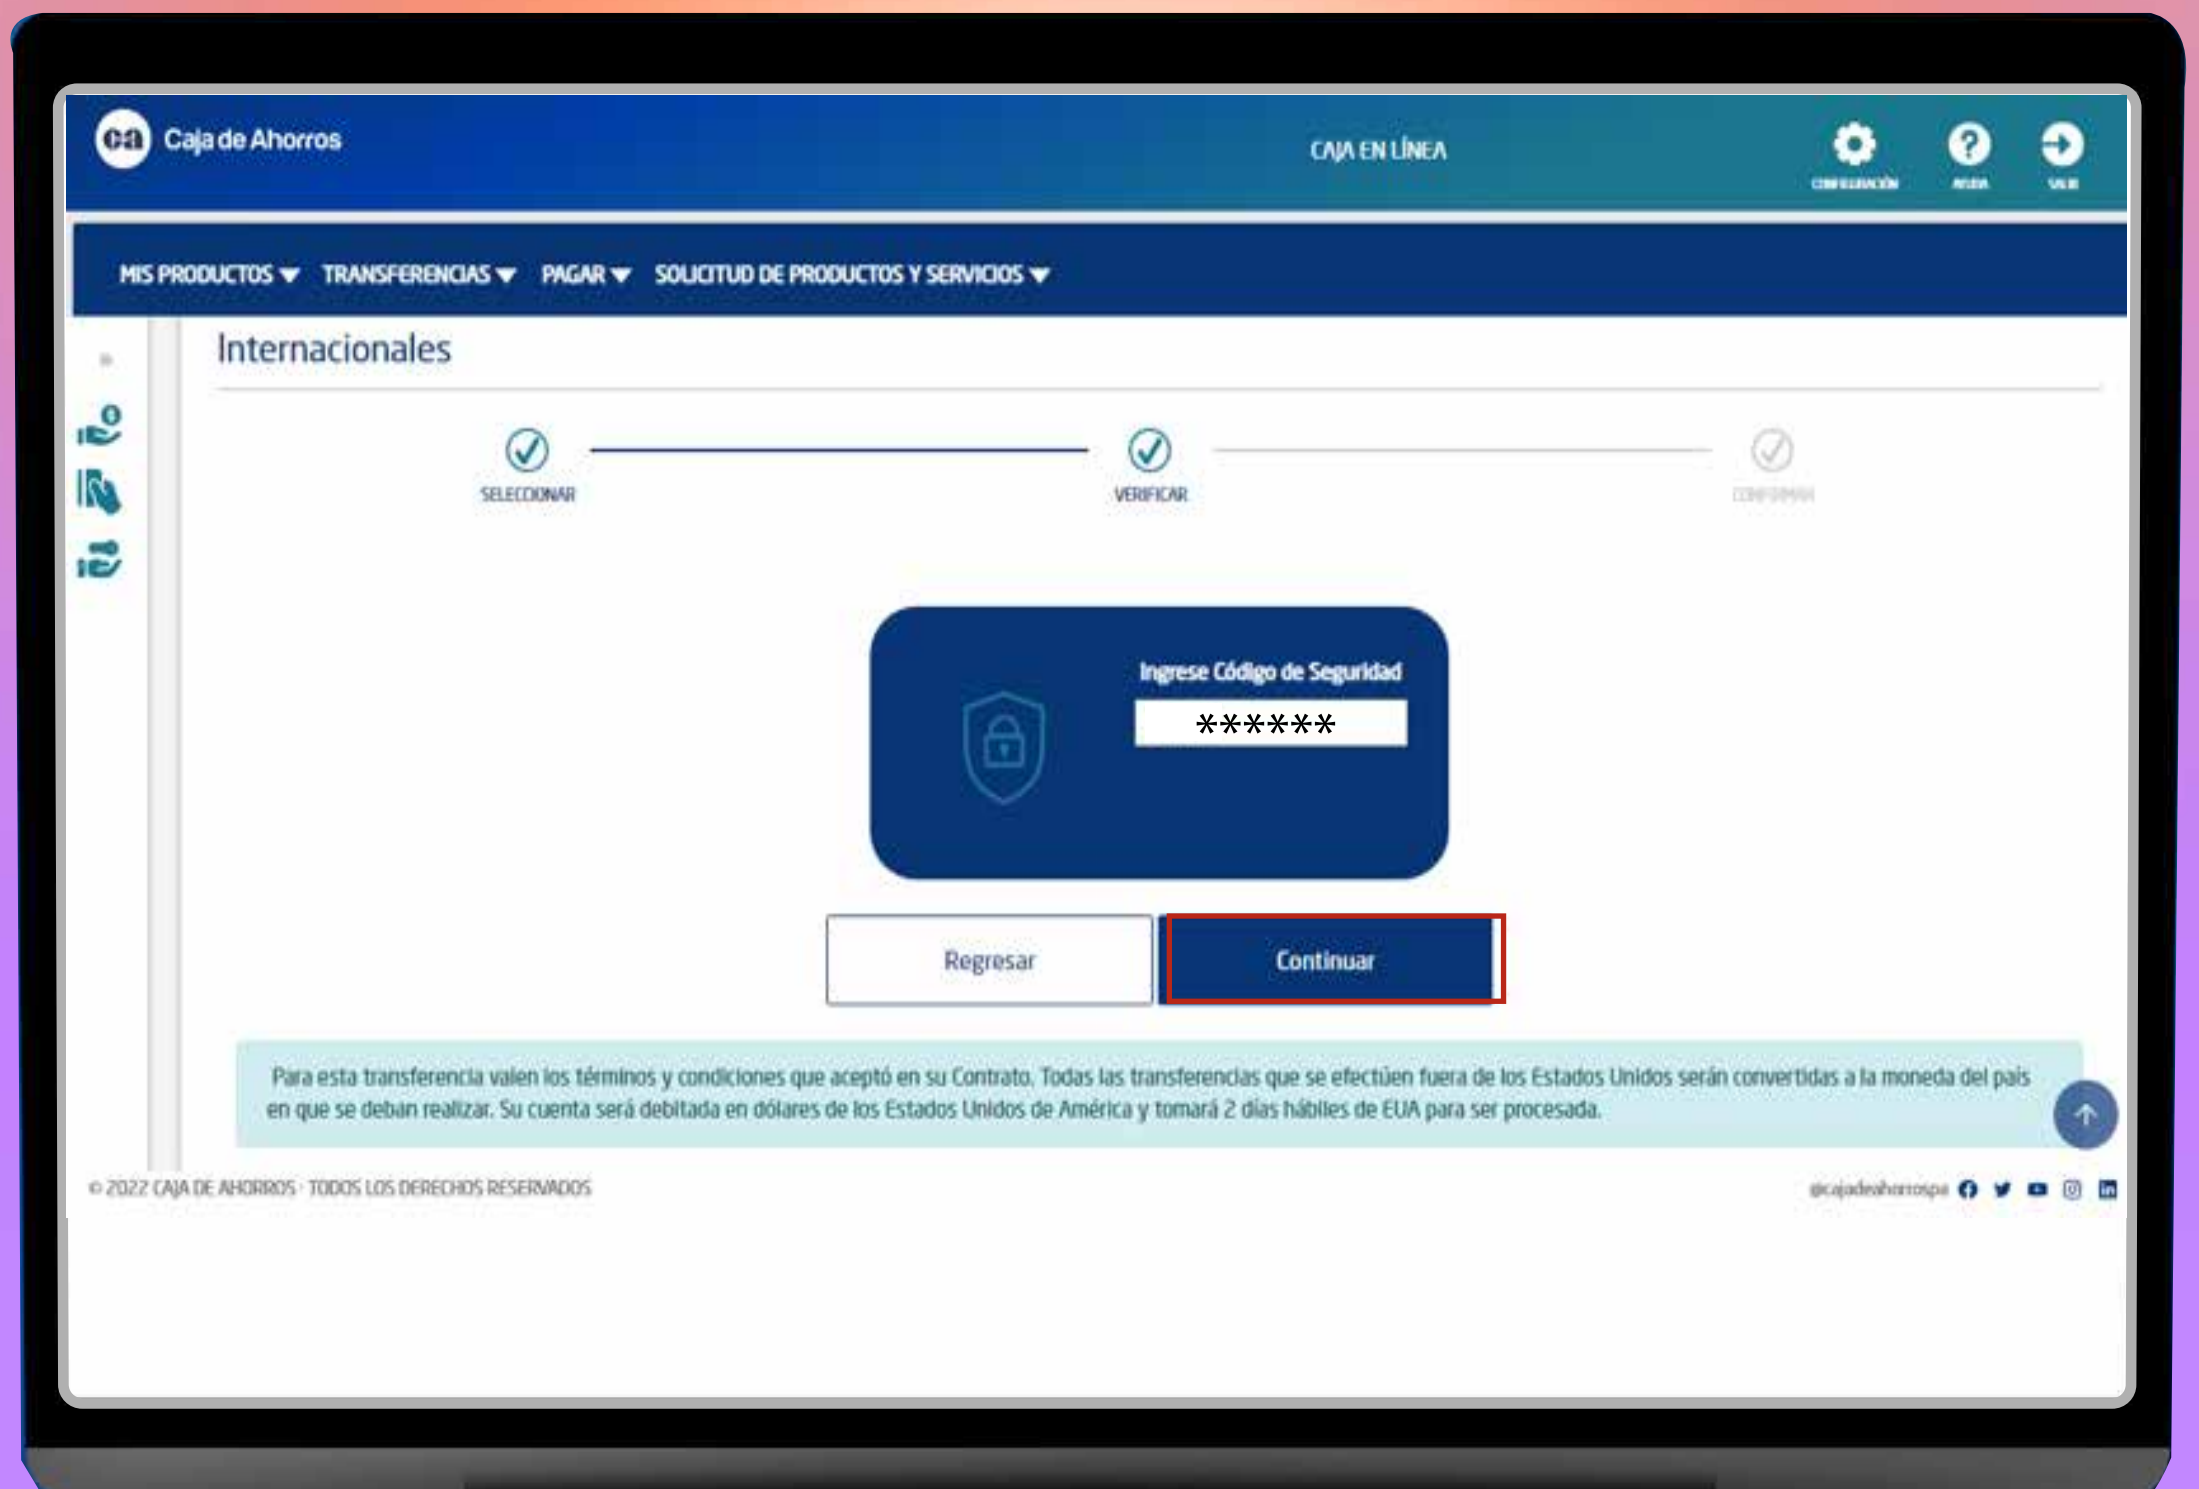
ca Caja de Ahorros

CAJA EN LÍNEA

CONFIGURACIÓN AYUDA SALIR

MIS PRODUCTOS ▾ TRANSFERENCIAS ▾ PAGAR ▾ SOLICITUD DE PRODUCTOS Y SERVICIOS ▾

Internacionales

SELECCIONAR VERIFICAR CONFIRMAR

Ingrese Código de Seguridad

******

Regresar

Continuar

Para esta transferencia valen los términos y condiciones que aceptó en su Contrato. Todas las transferencias que se efectúen fuera de los Estados Unidos serán convertidas a la moneda del país en que se deban realizar. Su cuenta será debitada en dólares de los Estados Unidos de América y tomará 2 días hábiles de EUA para ser procesada.

© 2022 CAJA DE AHORROS · TODOS LOS DERECHOS RESERVADOS

@cajadeahorrospa